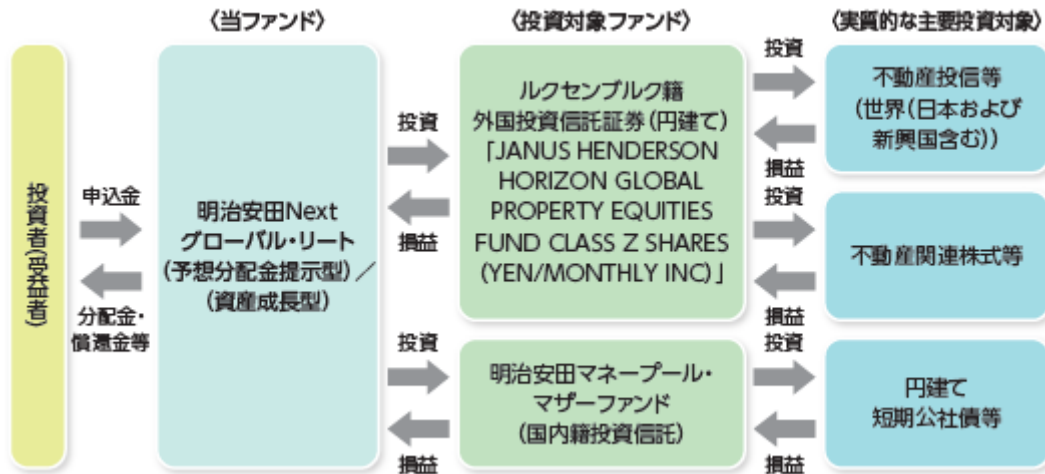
〈当ファンド〉

〈投資対象ファンド〉

〈実質的な主要投資対象〉

投資者(受益者)

申込金

分配金・償還金等

明治安田Next グローバル・リート (予想分配金提示型)／(資産成長型)

投資

損益

ルクセンブルク籍 外国投資信託証券(円建て) 「JANUS HENDERSON HORIZON GLOBAL PROPERTY EQUITIES FUND CLASS Z SHARES (YEN/MONTHLY INC)」

投資

損益

不動産投信等 (世界(日本および新興国含む))

投資

損益

不動産関連株式等

投資

損益

明治安田マネープール・マザーファンド (国内籍投資信託)

投資

損益

円建て 短期公社債等